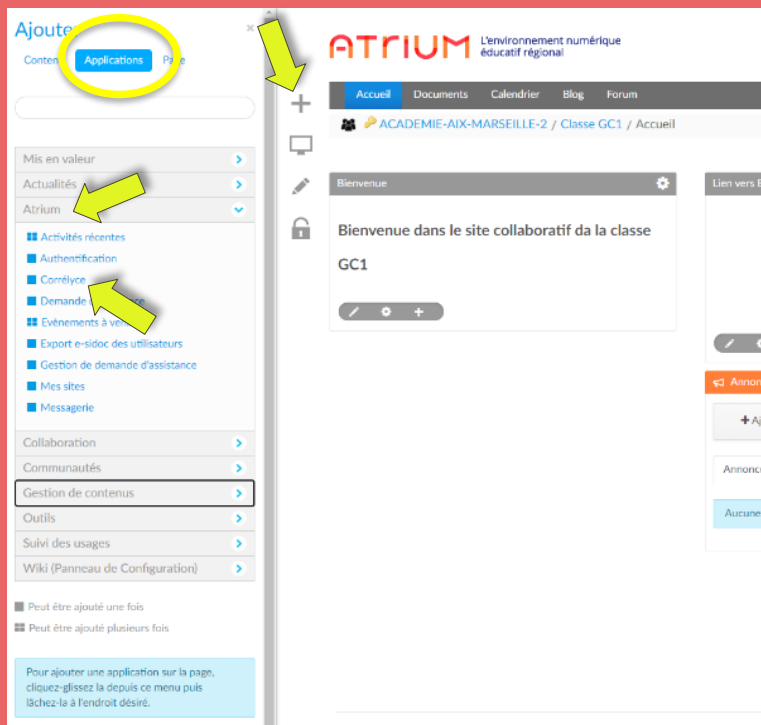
Ajouter

Conten Applications Page

Mis en valeur
Actualités
Atrium
Activités récentes
Authentification
Corrélyce
Demande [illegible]
Evénements à ve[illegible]
Export e-sidoc des utilisateurs
Gestion de demande d'assistance
Mes sites
Messagerie
Collaboration
Communautés
Gestion de contenus
Outils
Suivi des usages
Wiki (Panneau de Configuration)

Peut être ajouté une fois
Peut être ajouté plusieurs fois

Pour ajouter une application sur la page, cliquez-glissez la depuis ce menu puis lâchez-la à l'endroit désiré.

ATRIUM L'environnement numérique éducatif régional

Accueil Documents Calendrier Blog Forum

ACADEMIE-AIX-MARSEILLE-2 / Classe GC1 / Accueil

Bienvenue

Bienvenue dans le site collaboratif da la classe GC1

Lien vers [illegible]

Annon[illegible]

Aj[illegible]

Annonc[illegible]

Aucune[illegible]